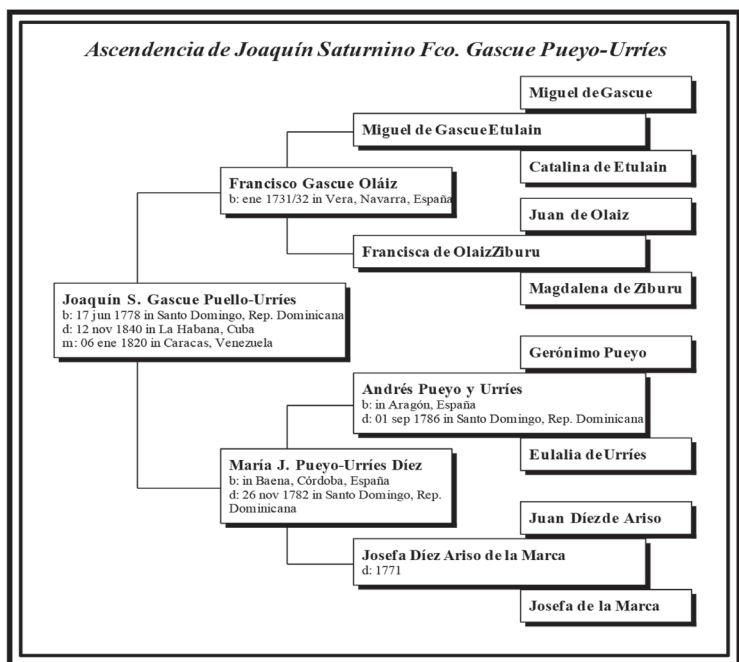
Ascendencia de Joaquín Saturnino Fco. Gascue Pueyo-Urríes

Miguel de Gascue

Miguel de Gascue Etulain

Catalina de Etulain

Francisco Gascue Oláiz
b: ene 1731/32 in Vera, Navarra, España

Juan de Olaiz

Francisca de Olaiz Ziburu

Joaquín S. Gascue Puello-Urríes
b: 17 jun 1778 in Santo Domingo, Rep. Dominicana
d: 12 nov 1840 in La Habana, Cuba
m: 06 ene 1820 in Caracas, Venezuela

Magdalena de Ziburu

Gerónimo Pueyo

Andrés Pueyo y Urríes
b: in Aragón, España
d: 01 sep 1786 in Santo Domingo, Rep. Dominicana

Eulalia de Urríes

María J. Pueyo-Urríes Díez
b: in Baena, Córdoba, España
d: 26 nov 1782 in Santo Domingo, Rep. Dominicana

Juan Díez de Ariso

Josefa Díez Ariso de la Marca
d: 1771

Josefa de la Marca